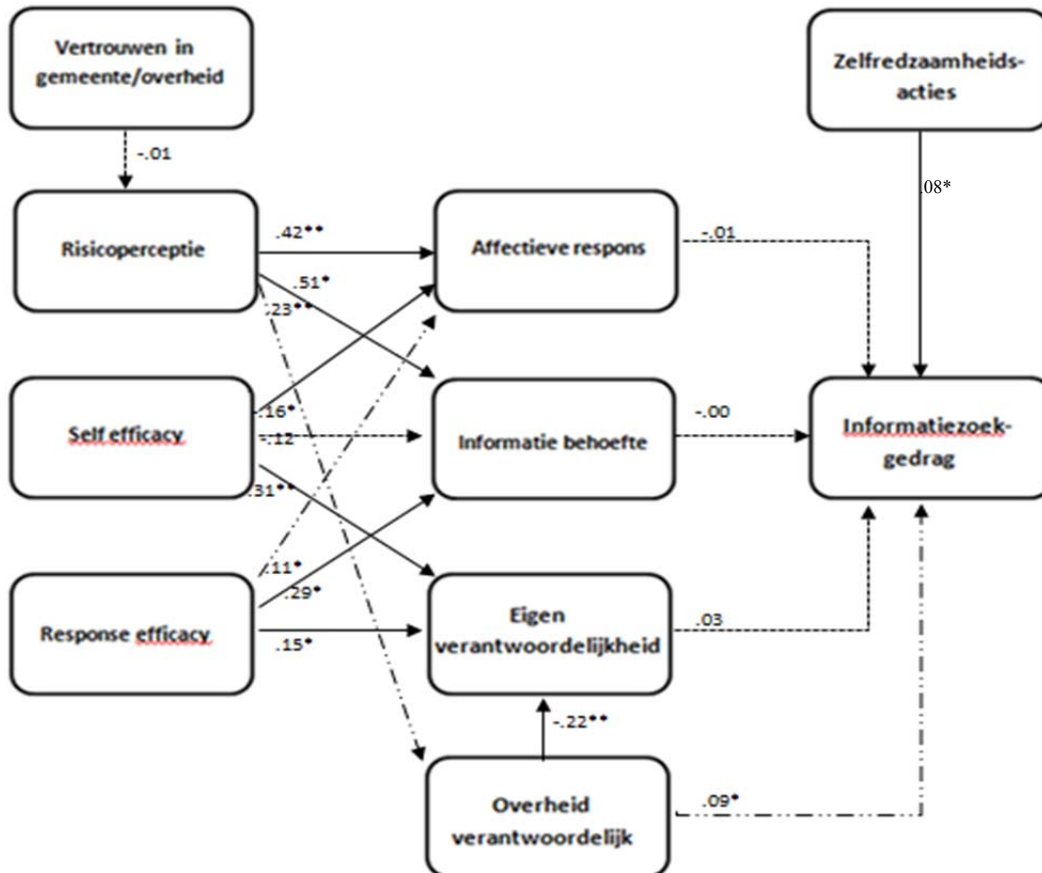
Vertrouwen in gemeente/overheid

Zelfredzaamheids-acties

-.01

.08*

Risicoperceptie

.42**

Affectieve respons

-.01

.51*

.23**

Self efficacy

.16*

-.12

Informatie behoefte

-.00

Informatiezoek-gedrag

.31**

.11*

.29*

Response efficacy

.15*

Eigen verantwoordelijkheid

.03

-.22**

Overheid verantwoordelijk

.09*